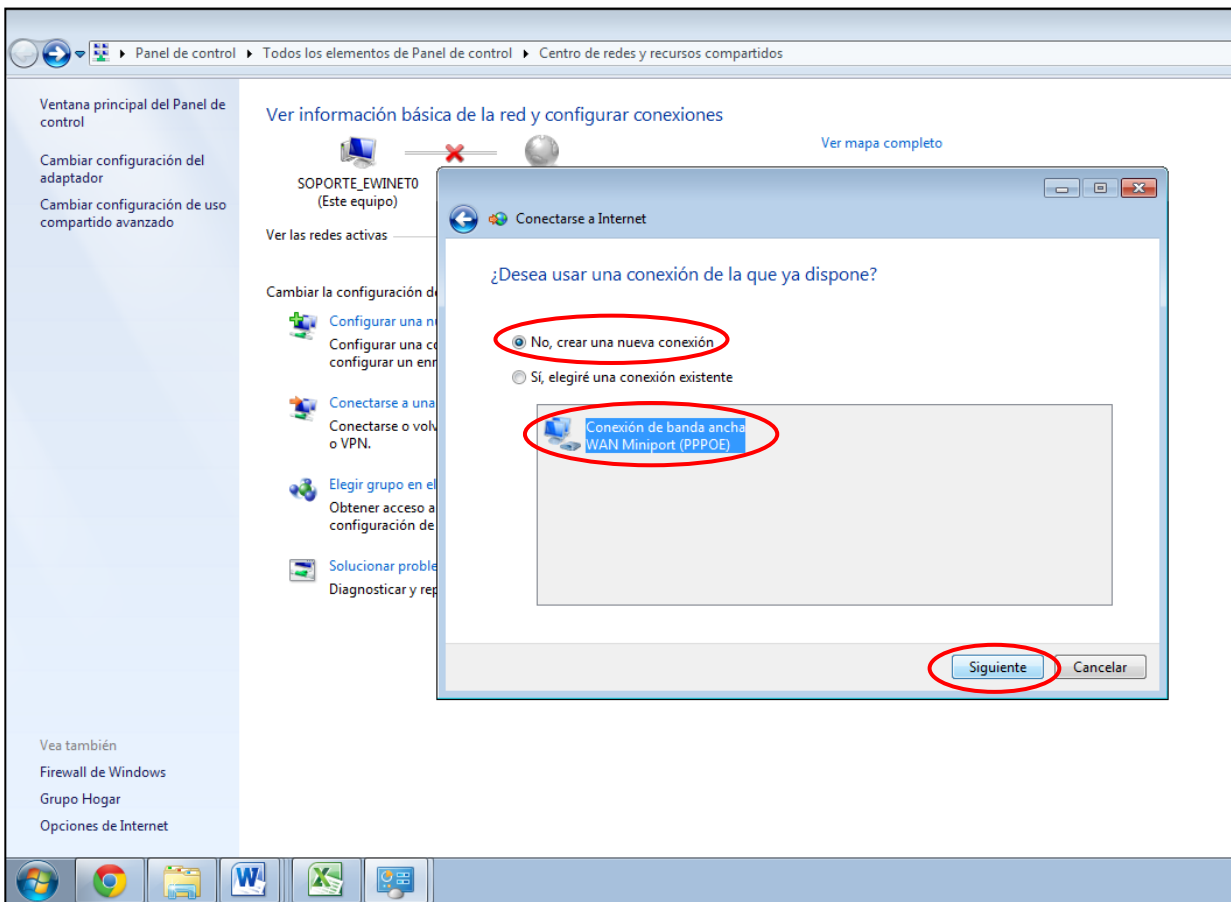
Panel de control ▸ Todos los elementos de Panel de control ▸ Centro de redes y recursos compartidos

Ventana principal del Panel de control

Cambiar configuración del adaptador

Cambiar configuración de uso compartido avanzado

Ver información básica de la red y configurar conexiones

Ver mapa completo

SOPORTE_EWINET0
(Este equipo)

Ver las redes activas

Cambiar la configuración d

Configurar una nu
Configurar una co
configurar un enr

Conectarse a una
Conectarse o volv
o VPN.

Elegir grupo en el
Obtener acceso a
configuración de

Solucionar proble
Diagnosticar y rep

Conectarse a Internet

¿Desea usar una conexión de la que ya dispone?

No, crear una nueva conexión

Sí, elegiré una conexión existente

Conexión de banda ancha
WAN Miniport (PPPOE)

Siguiente

Cancelar

Vea también

Firewall de Windows

Grupo Hogar

Opciones de Internet